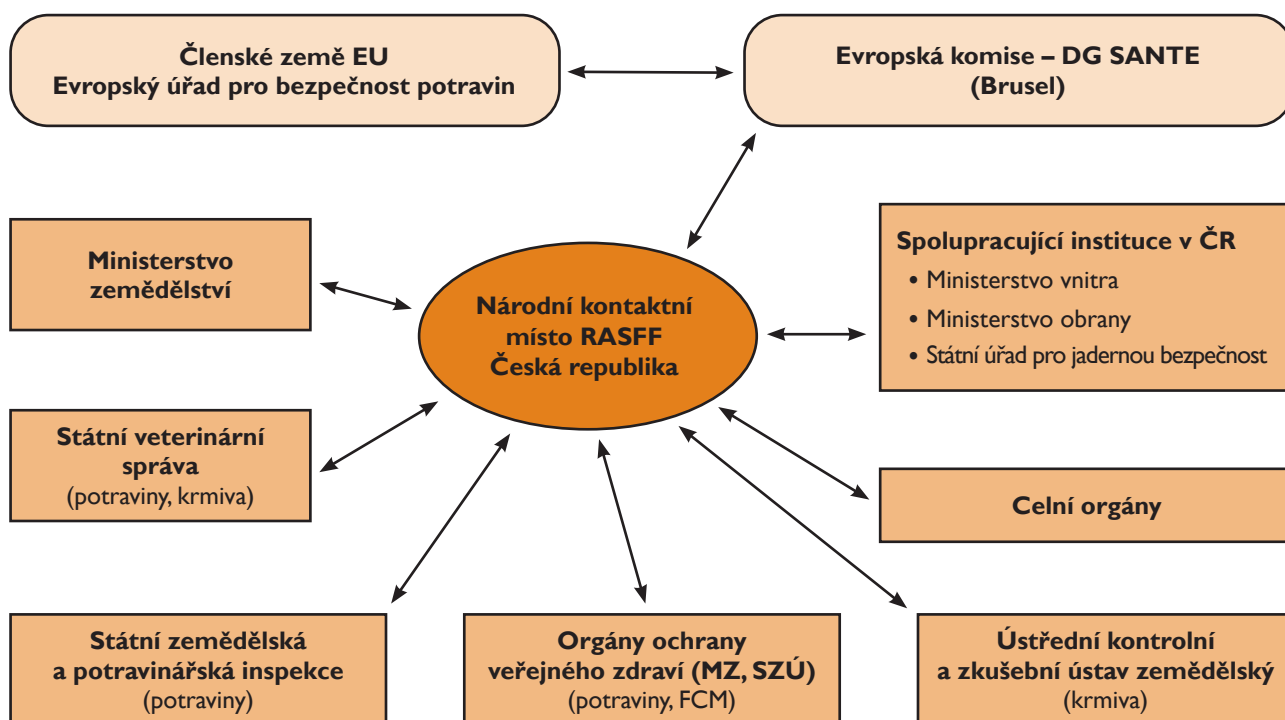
Členské země EU
Evropský úřad pro bezpečnost potravin

Evropská komise – DG SANTE
(Brusel)

Ministerstvo zemědělství

Národní kontaktní místo RASFF
Česká republika

Spolupracující instituce v ČR
• Ministerstvo vnitra
• Ministerstvo obrany
• Státní úřad pro jadernou bezpečnost

Státní veterinární správa
(potraviny, krmiva)

Celní orgány

Státní zemědělská a potravinářská inspekce
(potraviny)

Orgány ochrany veřejného zdraví (MZ, SZÚ)
(potraviny, FCM)

Ústřední kontrolní a zkušební ústav zemědělský
(krmiva)